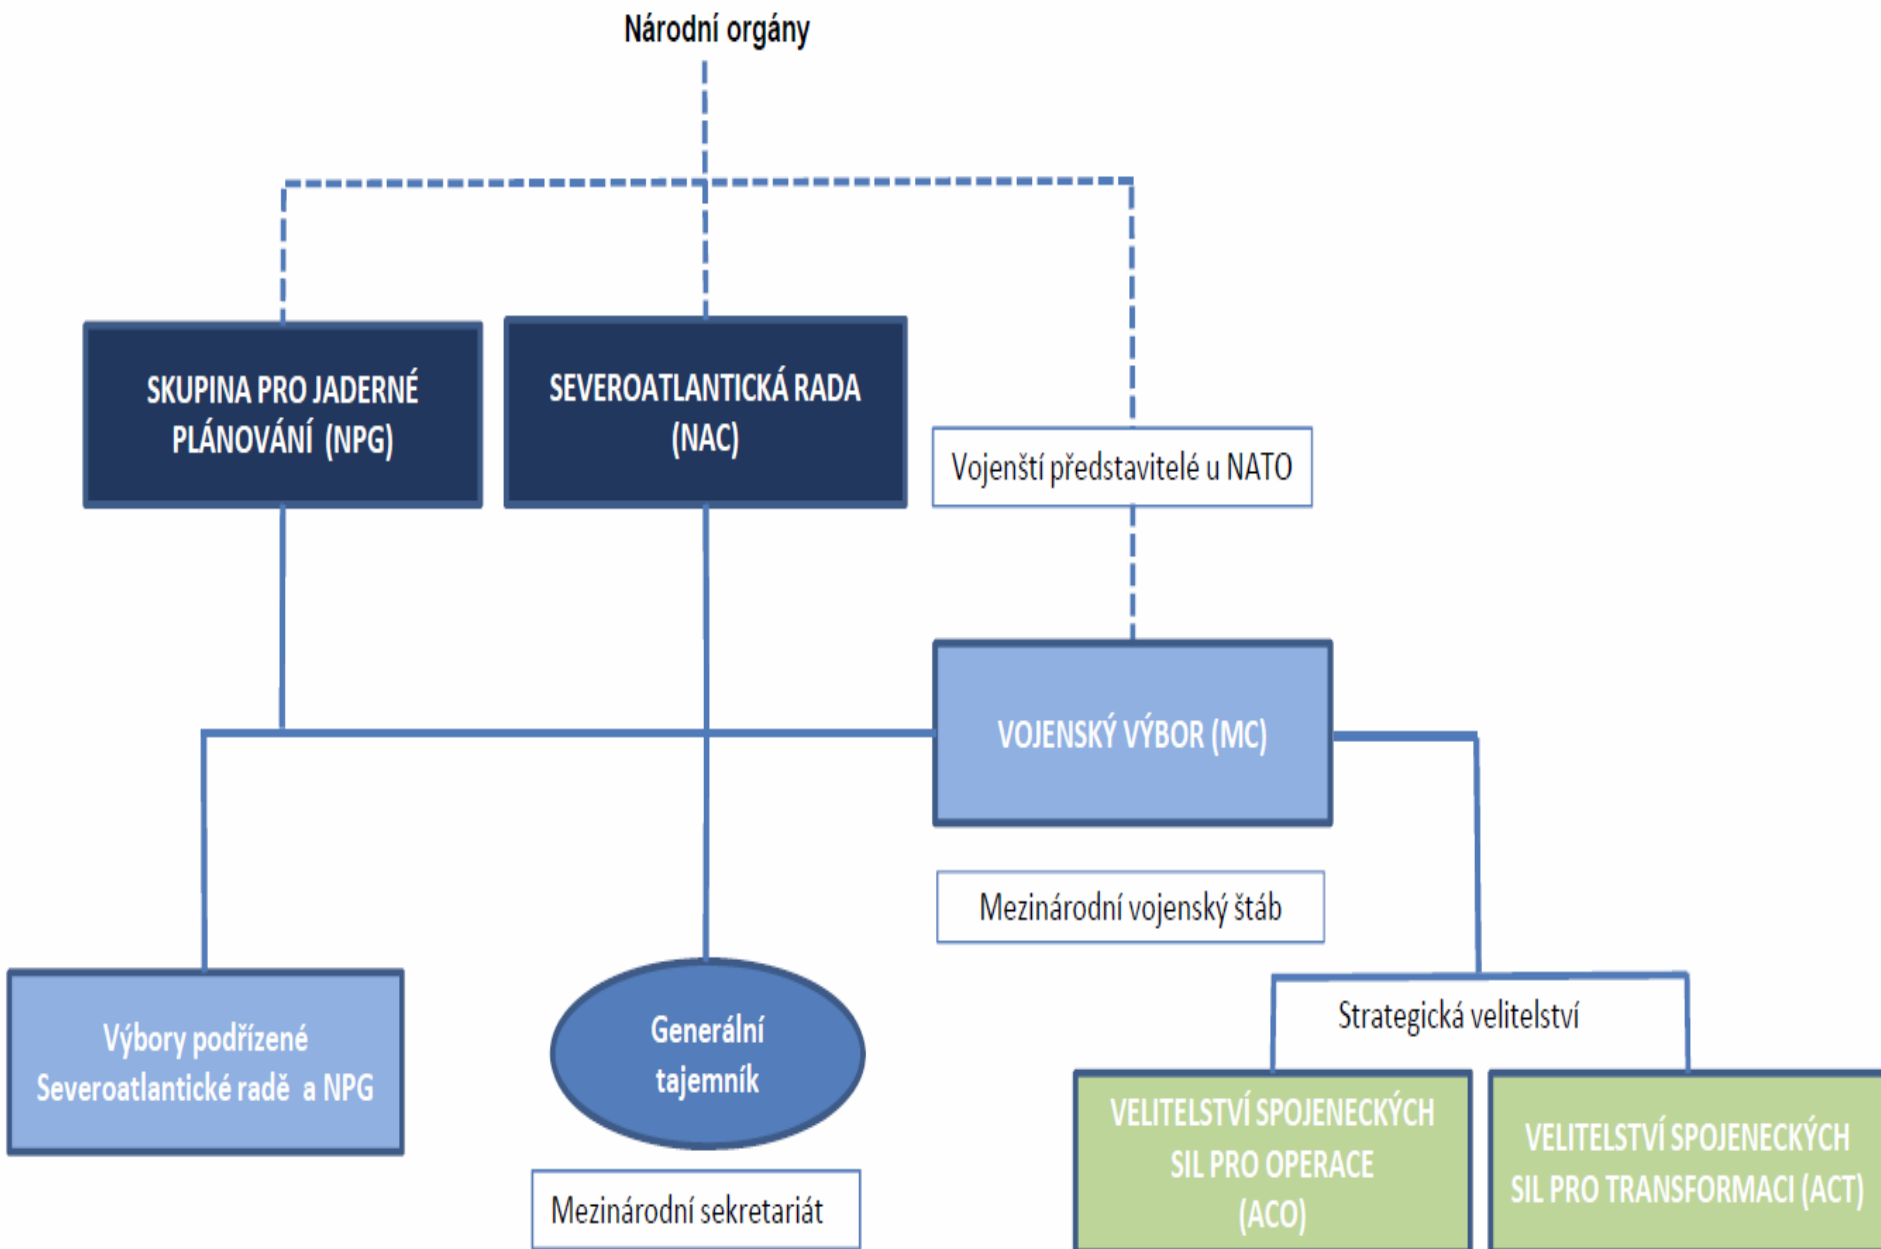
Národní orgány

SKUPINA PRO JADERNÉ PLÁNOVÁNÍ (NPG)

SEVEROATLANTICKÁ RADA (NAC)

Vojenští představitelé u NATO

VOJENSKÝ VÝBOR (MC)

Mezinárodní vojenský štáb

Výbory podřízené Severoatlantické radě a NPG

Generální tajemník

Mezinárodní sekretariát

Strategická velitelství

VELITELSTVÍ SPOJENECKÝCH SIL PRO OPERACE (ACO)

VELITELSTVÍ SPOJENECKÝCH SIL PRO TRANSFORMACI (ACT)